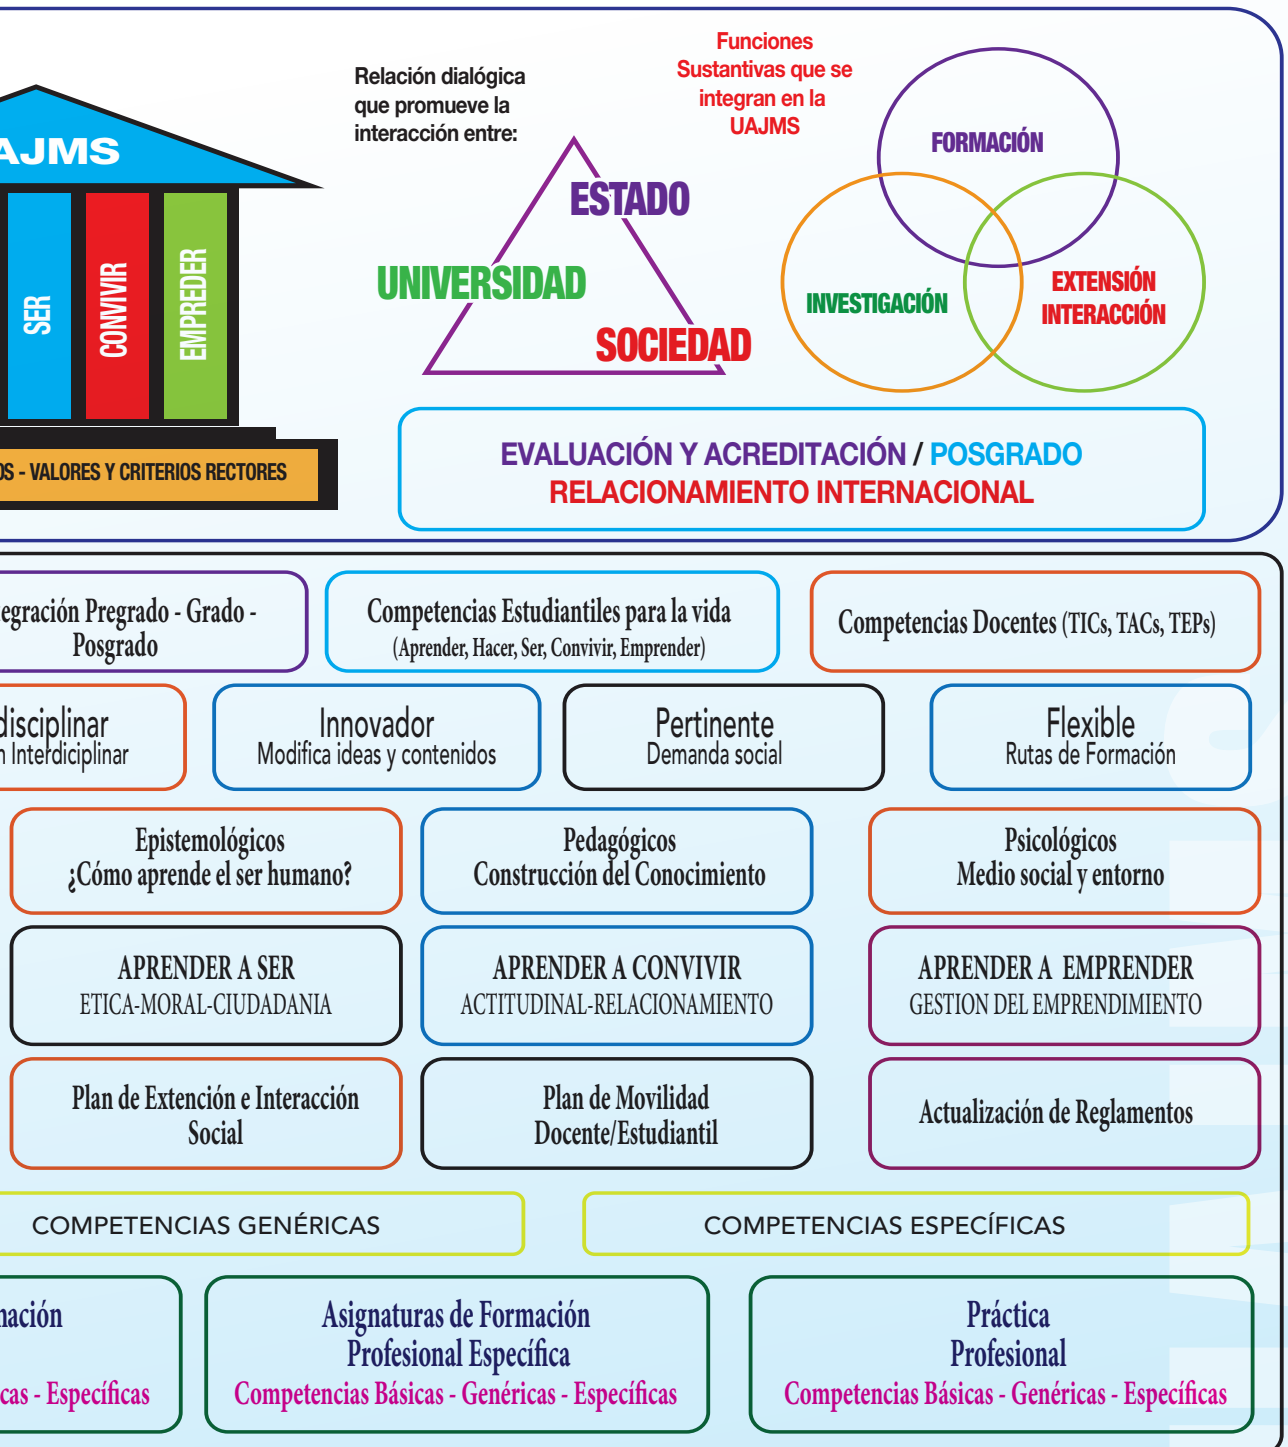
AJMS

SER

CONVIVIR

EMPREDER

OS - VALORES Y CRITERIOS RECTORES

Relación dialógica que promueve la interacción entre:

ESTADO

UNIVERSIDAD

SOCIEDAD

Funciones Sustantivas que se integran en la UAJMS

FORMACIÓN

INVESTIGACIÓN

EXTENSIÓN INTERACCIÓN

EVALUACIÓN Y ACREDITACIÓN / POSGRADO
RELACIONAMIENTO INTERNACIONAL

egración Pregrado - Grado - Posgrado

Competencias Estudiantiles para la vida
(Aprender, Hacer, Ser, Convivir, Emprender)

Competencias Docentes (TICs, TACs, TEPs)

disciplinar
n Interdiciplinar

Innovador
Modifica ideas y contenidos

Pertinente
Demanda social

Flexible
Rutas de Formación

Epistemológicos
¿Cómo aprende el ser humano?

Pedagógicos
Construcción del Conocimiento

Psicológicos
Medio social y entorno

APRENDER A SER
ETICA-MORAL-CIUDADANIA

APRENDER A CONVIVIR
ACTITUDINAL-RELACIONAMIENTO

APRENDER A EMPRENDER
GESTION DEL EMPRENDIMIENTO

Plan de Extención e Interacción Social

Plan de Movilidad Docente/Estudiantil

Actualización de Reglamentos

COMPETENCIAS GENÉRICAS

COMPETENCIAS ESPECÍFICAS

nación
cas - Específicas

Asignaturas de Formación Profesional Específica
Competencias Básicas - Genéricas - Específicas

Práctica Profesional
Competencias Básicas - Genéricas - Específicas